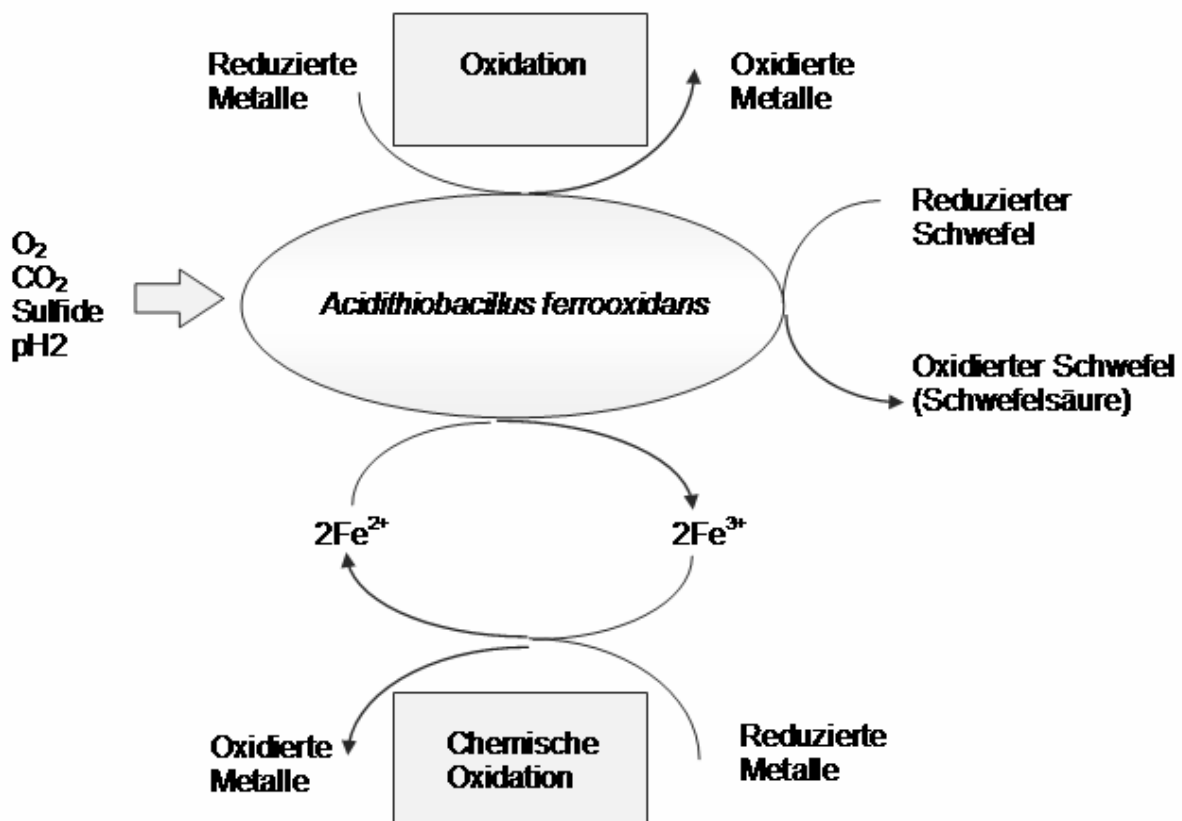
Reduzierte Metalle

Oxidation

Oxidierte Metalle

$O_2$
$CO_2$
Sulfide
pH2

Acidithiobacilus ferrooxidans

Reduzierter Schwefel

Oxidierter Schwefel (Schwefelsäure)

$2Fe^{2+}$

$2Fe^{3+}$

Oxidierte Metalle

Chemische Oxidation

Reduzierte Metalle